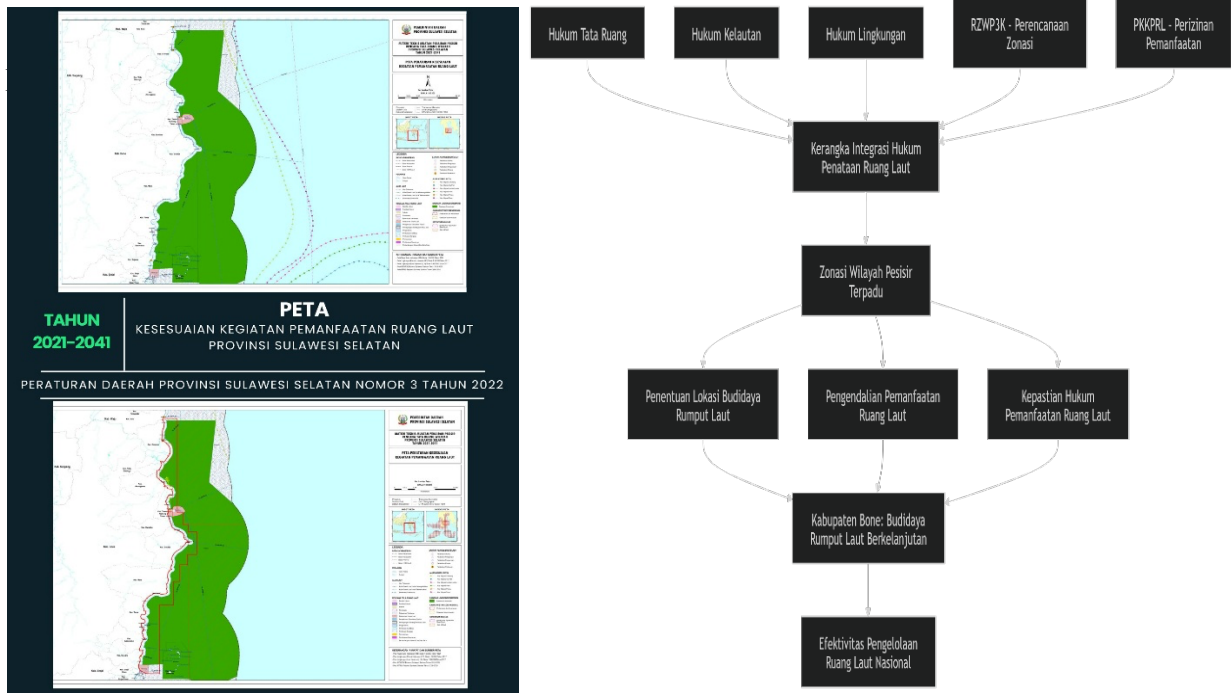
PEMERINTAH DAERAH
PROVINSI SULAWESI SELATAN

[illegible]

TAHUN
2021-2041

PETA
KESESUAIAN KEGIATAN PEMANFAATAN RUANG LAUT
PROVINSI SULAWESI SELATAN

PERATURAN DAERAH PROVINSI SULAWESI SELATAN NOMOR 3 TAHUN 2022

PEMERINTAH DAERAH
PROVINSI SULAWESI SELATAN

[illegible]

Hukum Tata Ruang

Hukum Kelautan

Hukum Lingkungan

RZWP3K - Perencanaan Zonasi

PKKPRL - Perizinan Pemanfaatan

Kerangka Integrasi Hukum Penataan Ruang Laut

Zonasi Wilayah Pesisir Terpadu

Penentuan Lokasi Budidaya Rumput Laut

Pengendalian Pemanfaatan Ruang Laut

Kepastian Hukum Pemanfaatan Ruang Laut

Kabupaten Bone: Budidaya Rumput Laut Berkelanjutan

Efektivitas Pengelolaan Ruang Laut Nasional